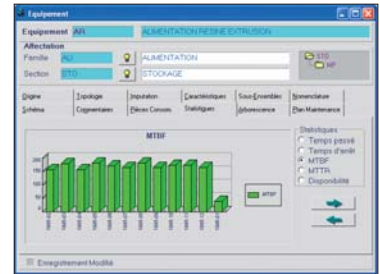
Equipement

Equipement AR ALIMENTATION RESINE EXTRUSION

Affectation

Famille ALI ALIMENTATION

Section STO STOCKAGE

STO
MP

Origine Topologie Imputation Caractéristiques Sous-Ensembles Nomenclature
Schéma Cogénérateurs Pièces Consom. Statistiques Arborescence Plan Maintenance

MTBF

200
150
100
50
0

mtbf

Statistiques
Temps passé
Temps d'arrêt
MTBF
MTTR
Disponibilité

Enregistrement Modifié